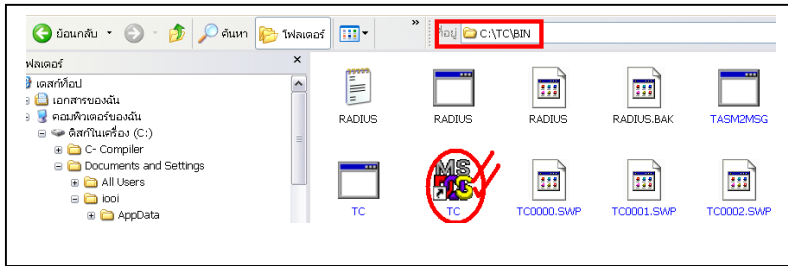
ย้อนกลับ ค้นหา โฟลเดอร์ »
ที่อยู่ C:\TC\BIN

โฟลเดอร์ ×
เดสก์ท็อป
เอกสารของฉัน
คอมพิวเตอร์ของฉัน
ดิสก์ในเครื่อง (C:)
C- Compiler
Documents and Settings
All Users
iooi
AppData

RADIUS
RADIUS
RADIUS
RADIUS.BAK
TASM2MSG
TC
TC
TC0000.SWP
TC0001.SWP
TC0002.SWP